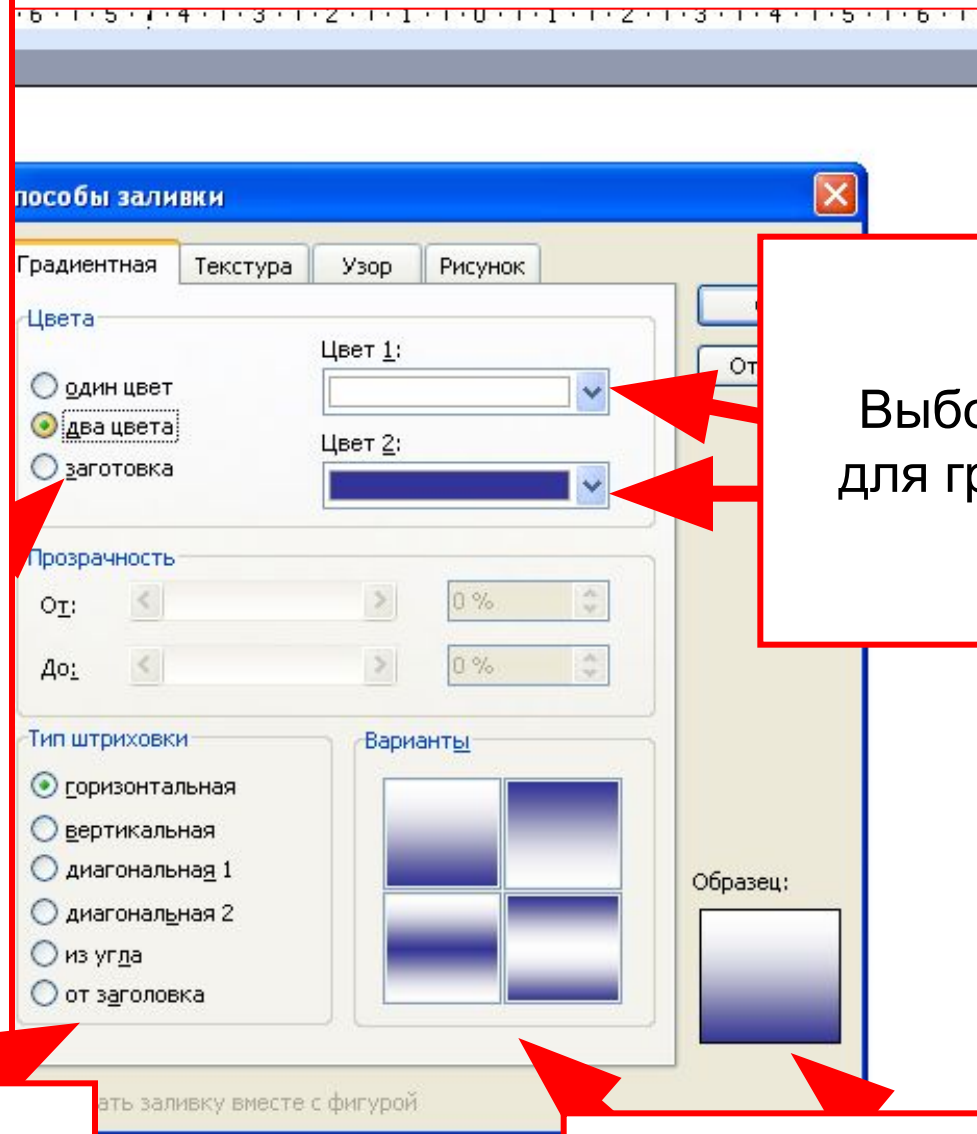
·6·1·5·1·4·1·3·1·2·1·1·1·0·1·1·1·2·1·3·1·4·1·5·1·6·1

пособы заливки

Градиентная | Текстура | Узор | Рисунок

Цвета

Цвет 1:

один цвет

два цвета

заготовка

Цвет 2:

Прозрачность

От:

0 %

До:

0 %

Тип штриховки

горизонтальная

вертикальная

диагональная 1

диагональная 2

из угла

от заголовка

Варианты

Образец:

От

ать заливку вместе с фигурой

Выбо

для гр